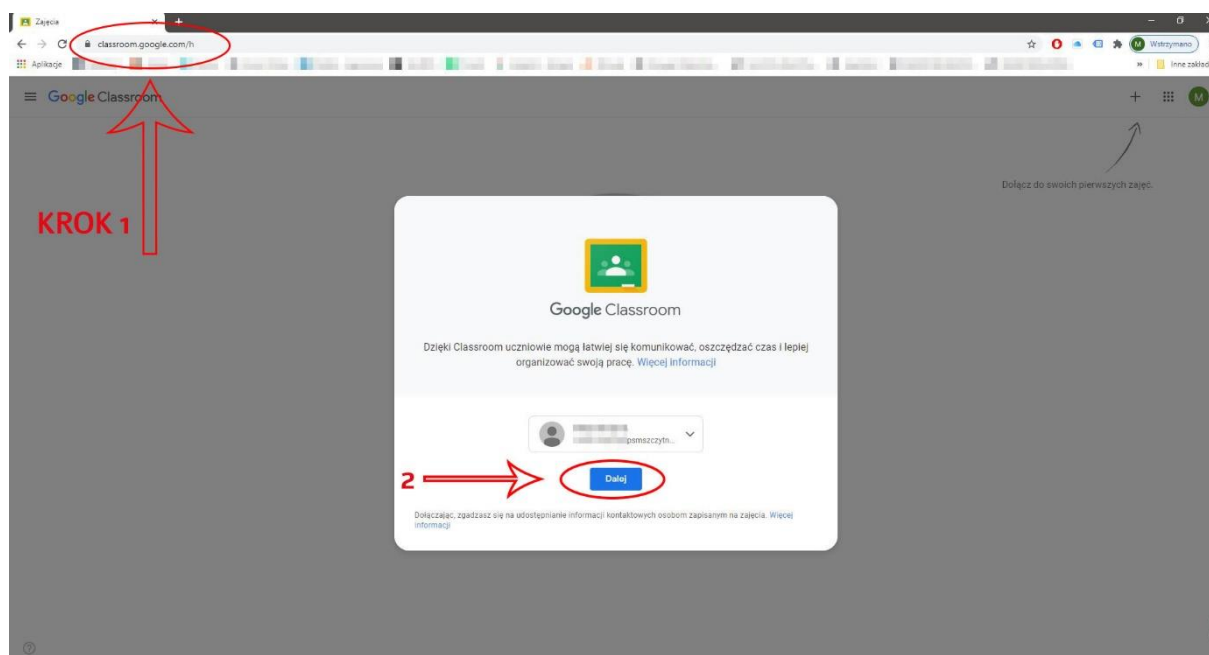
Zajęcia
classroom.google.com/h
Wstrzymano
Aplikacje
Inne zakład
Google Classroom
KROK 1
Dołącz do swoich pierwszych zajęć.
Google Classroom
Dzięki Classroom uczniowie mogą łatwiej się komunikować, oszczędzać czas i lepiej organizować swoją pracę. Więcej informacji
psmszczytn...
2
Dalej
Dołączając, zgadzasz się na udostępnianie informacji kontaktowych osobom zapisanym na zajęcia. Więcej informacji